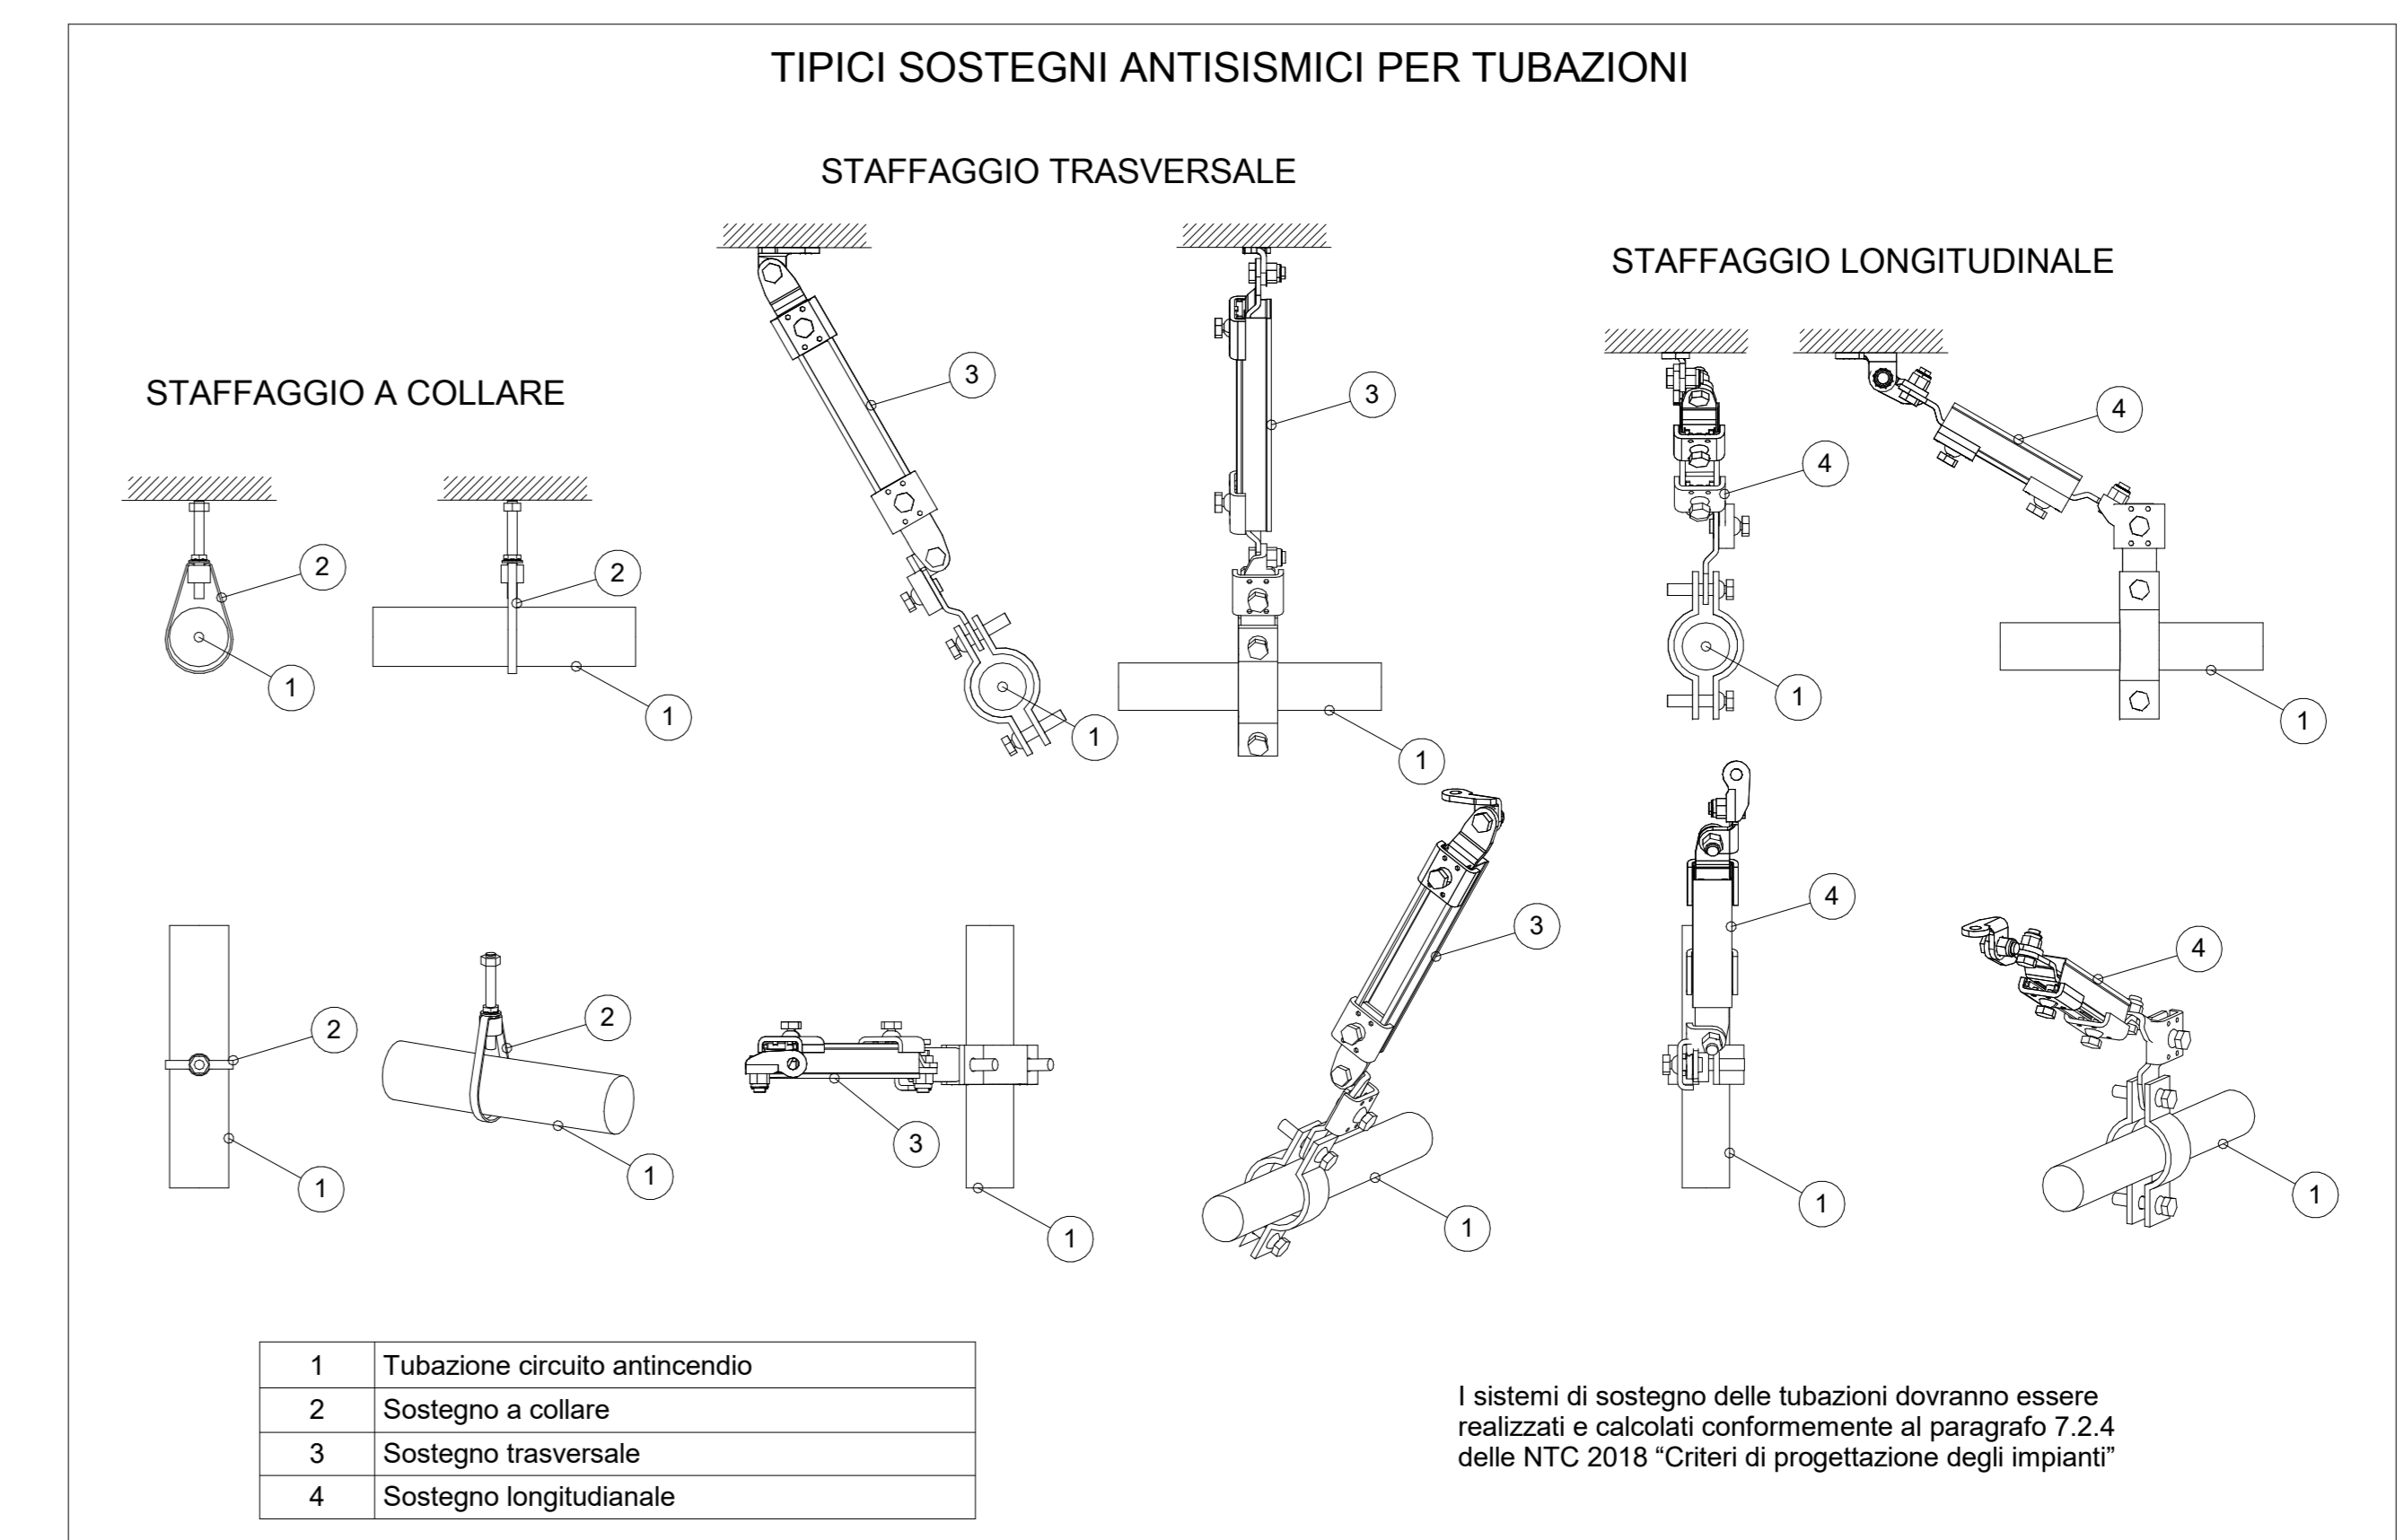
TIPICI SOSTEGNI ANTISISMICI PER TUBAZIONI

STAFFAGGIO TRASVERSALE

STAFFAGGIO LONGITUDINALE

STAFFAGGIO A COLLARE

2 1 2 1 3 1 3 1 4 1 4 1

2 1 2 1 3 1 3 1 4 1 4 1

| 1 | Tubazione circuito antincendio |
|---|---|
| 2 | Sostegno a collare |
| 3 | Sostegno trasversale |
| 4 | Sostegno longitudianale |

I sistemi di sostegno delle tubazioni dovranno essere realizzati e calcolati conformemente al paragrafo 7.2.4 delle NTC 2018 “Criteri di progettazione degli impianti”